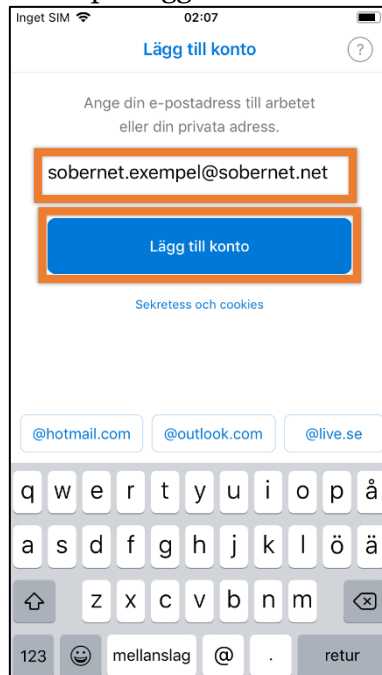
Inget SIM 02:07

Lägg till konto

?

Ange din e-postadress till arbetet eller din privata adress.

sobernet.exempel@sobernet.net

Lägg till konto

Sekretess och cookies

@hotmail.com @outlook.com @live.se

q w e r t y u i o p å
a s d f g h j k l ö ä
z x c v b n m
123 mellanslag @ . retur